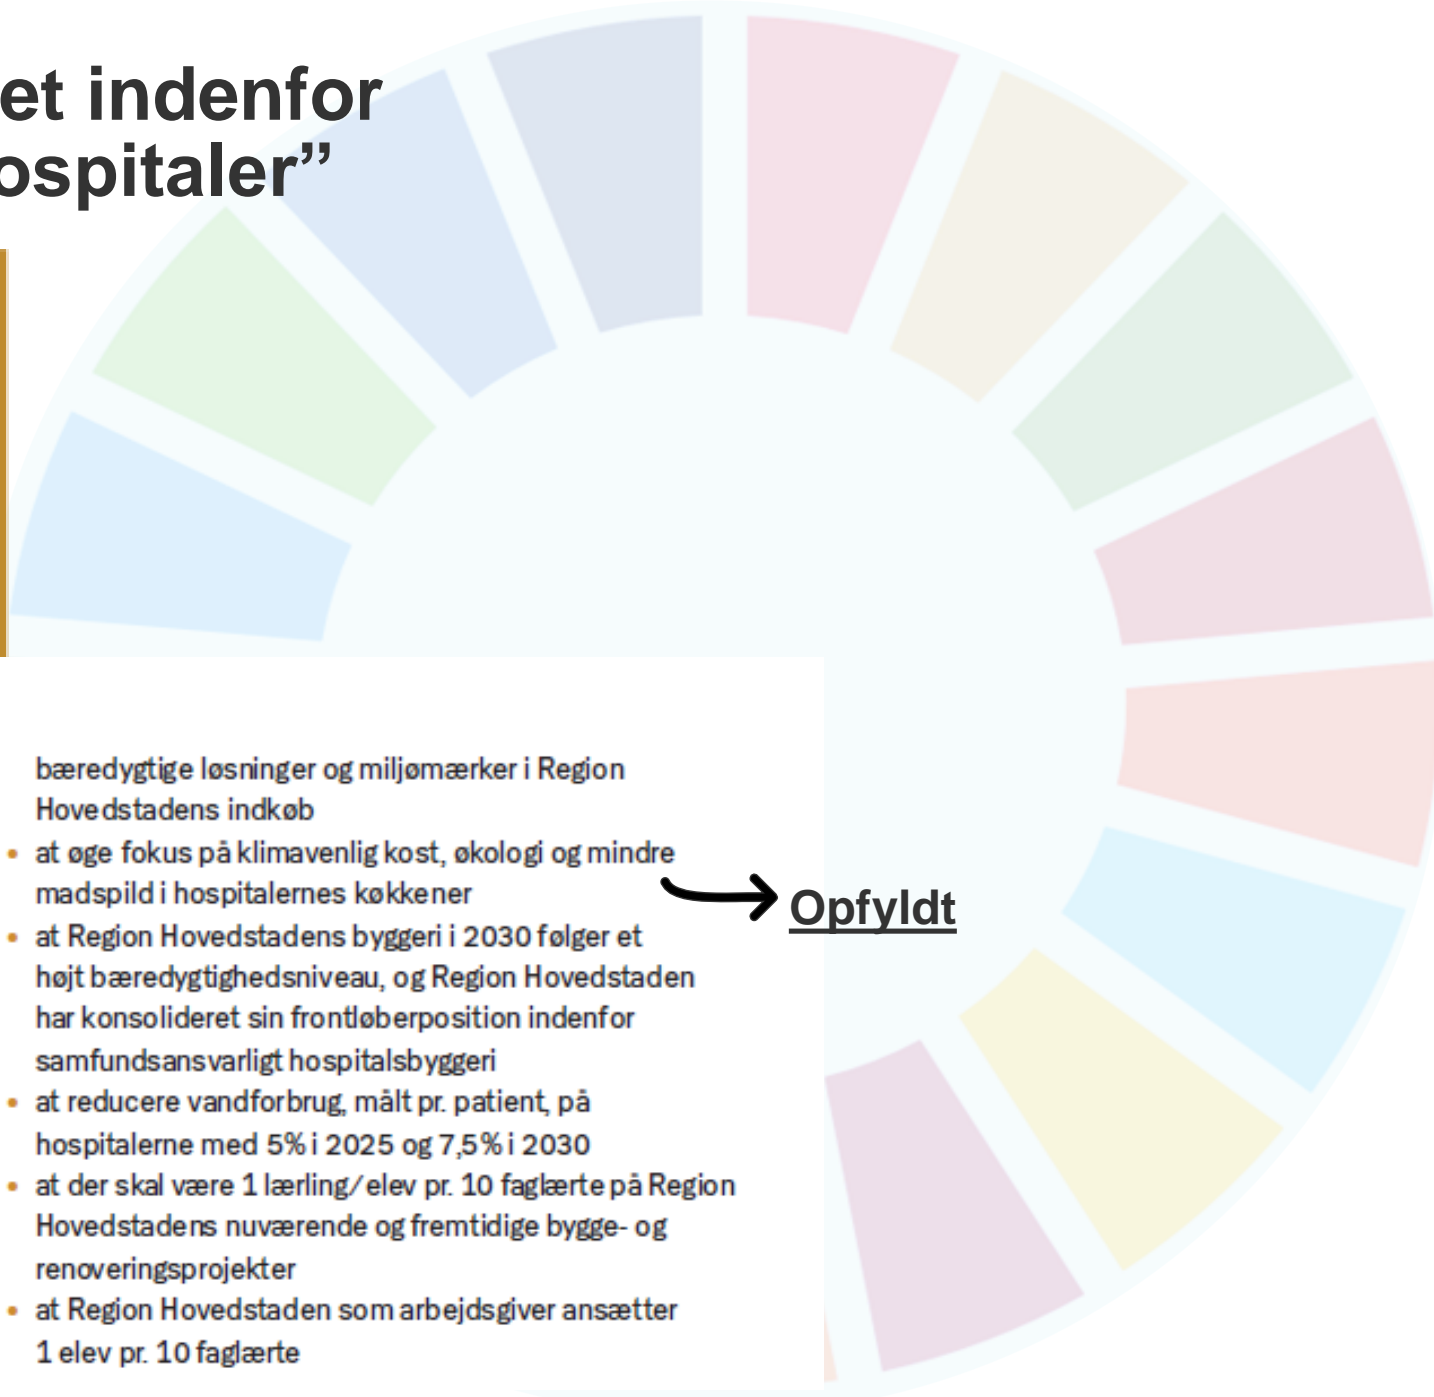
et indenfor
ospitaler”

bæredygtige løsninger og miljømærker i Region Hovedstadens indkøb

- at øge fokus på klimavenlig kost, økologi og mindre madspild i hospitalernes køkkener
- at Region Hovedstadens byggeri i 2030 følger et højt bæredygtighedsniveau, og Region Hovedstaden har konsolideret sin frontløberposition indenfor samfundsansvarligt hospitalsbyggeri
- at reducere vandforbrug, målt pr. patient, på hospitalerne med 5% i 2025 og 7,5% i 2030
- at der skal være 1 lærling/elev pr. 10 faglærte på Region Hovedstadens nuværende og fremtidige bygge- og renoveringsprojekter
- at Region Hovedstaden som arbejdsgiver ansætter 1 elev pr. 10 faglærte

Opfyldt